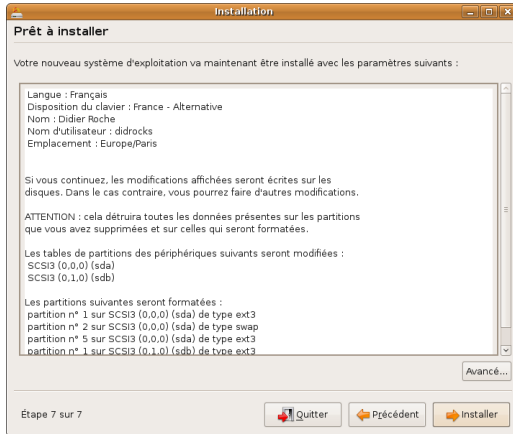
Installation

Prêt à installer

Votre nouveau système d'exploitation va maintenant être installé avec les paramètres suivants :

Langue : Français
Disposition du clavier : France - Alternative
Nom : Didier Roche
Nom d'utilisateur : didrocks
Emplacement : Europe/Paris

Si vous continuez, les modifications affichées seront écrites sur les disques. Dans le cas contraire, vous pourrez faire d'autres modifications.

ATTENTION : cela détruira toutes les données présentes sur les partitions que vous avez supprimées et sur celles qui seront formatées.

Les tables de partitions des périphériques suivants seront modifiées :
SCSI3 (0,0,0) (sda)
SCSI3 (0,1,0) (sdb)

Les partitions suivantes seront formatées :
partition n° 1 sur SCSI3 (0,0,0) (sda) de type ext3
partition n° 2 sur SCSI3 (0,0,0) (sda) de type swap
partition n° 5 sur SCSI3 (0,0,0) (sda) de type ext3
partition n° 1 sur SCSI3 (0,1,0) (sdb) de type ext3

Avancé...

Étape 7 sur 7

Quitter

Précédent

Installer